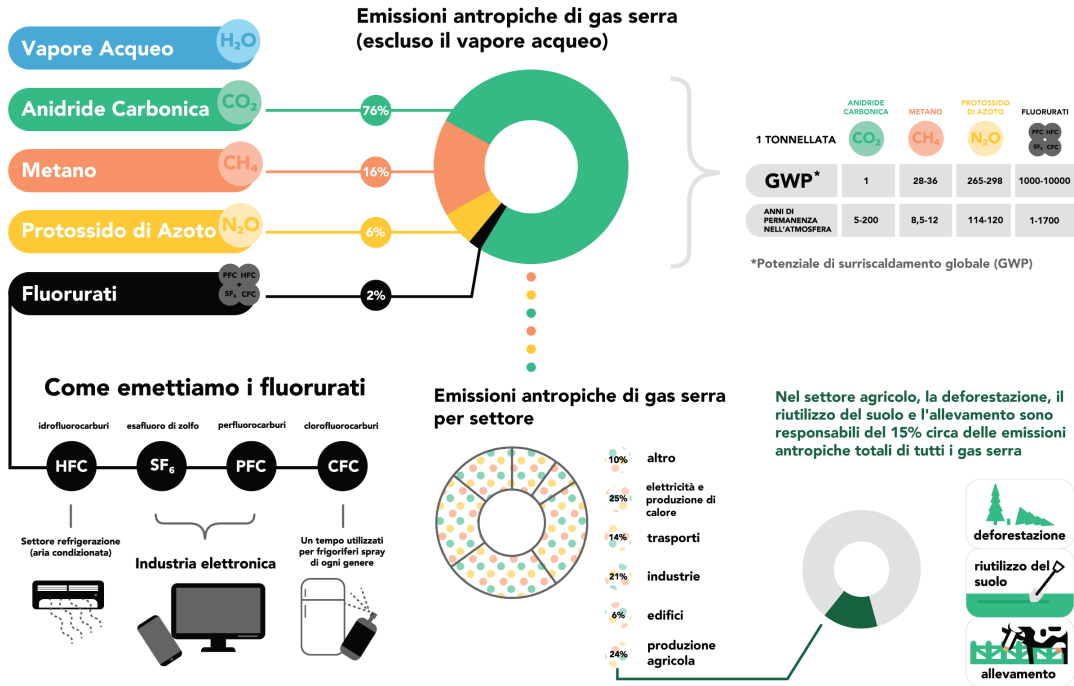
Vapore Acqueo $H_2O$

Anidride Carbonica $CO_2$

Metano $CH_4$

Protossido di Azoto $N_2O$

Fluorurati PFC HFC + $SF_6$ CFC

Emissioni antropiche di gas serra (escluso il vapore acqueo)

76%

16%

6%

2%

| 1 TONNELLATA | ANIDRIDE CARBONICA $CO_2$ | METANO $CH_4$ | PROTOSSIDO DI AZOTO $N_2O$ | FLUORURATI PFC HFC + $SF_6$ CFC |
|---|---|---|---|---|
| GWP* | 1 | 28-36 | 265-298 | 1000-10000 |
| ANNI DI PERMANENZA NELL'ATMOSFERA | 5-200 | 8,5-12 | 114-120 | 1-1700 |

*Potenziale di surriscaldamento globale (GWP)

Come emettiamo i fluorurati

idrofluorocarburi HFC

esafluoro di zolfo $SF_6$

perfluorocarburi PFC

clorofluorocarburi CFC

Settore refrigerazione (aria condizionata)

Industria elettronica

Un tempo utilizzati per frigoriferi spray di ogni genere

Emissioni antropiche di gas serra per settore

10% altro

25% elettricità e produzione di calore

14% trasporti

21% industrie

6% edifici

24% produzione agricola

Nel settore agricolo, la deforestazione, il riutilizzo del suolo e l'allevamento sono responsabili del 15% circa delle emissioni antropiche totali di tutti i gas serra

deforestazione

riutilizzo del suolo

allevamento